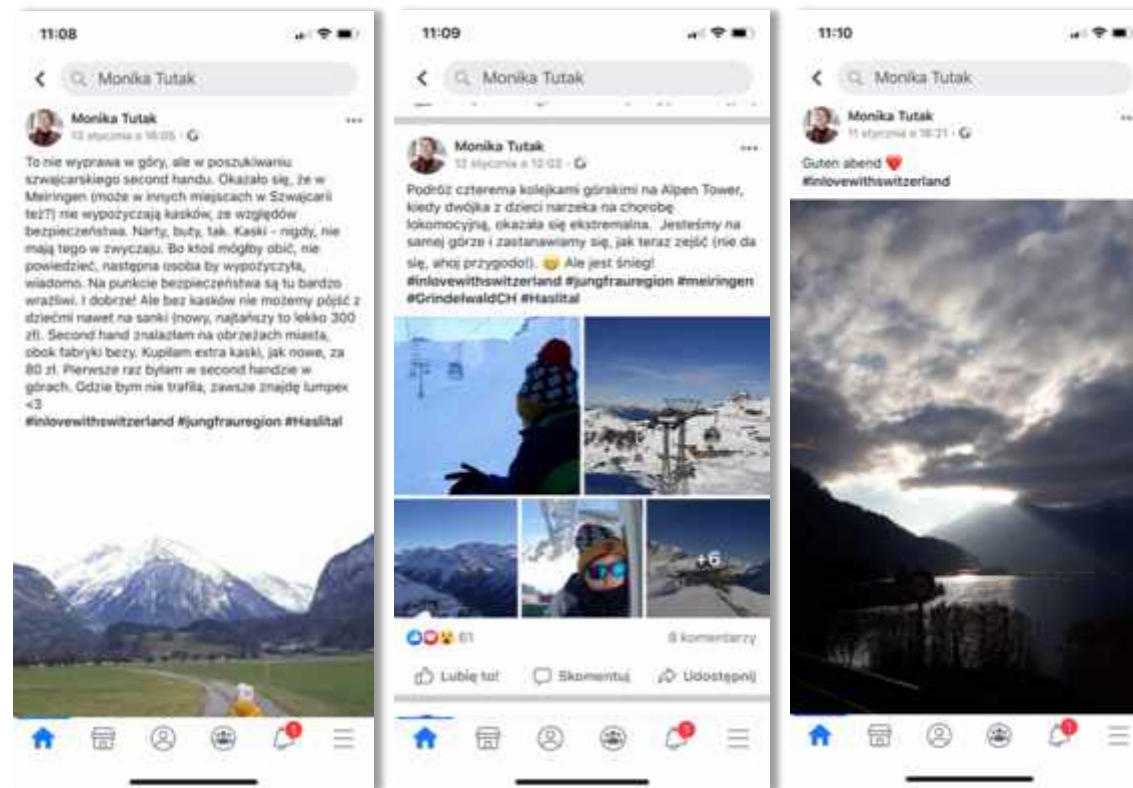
11:08

Monika Tutak

Monika Tutak
13 stycznia o 16:05 · 

To nie wyprawa w góry, ale w poszukiwaniu szwajcarskiego second handu. Okazało się, że w Meiringen (może w innych miejscach w Szwajcarii też?) nie wypożyczają kasków, ze względów bezpieczeństwa. Narty, buty, tak. Kaski - nigdy, nie mają tego w zwyczaju. Bo ktoś mógłby obić, nie powiedzieć, następna osoba by wypożyczyła, wiadomo. Na punkcie bezpieczeństwa są tu bardzo wrażliwi. I dobrze! Ale bez kasków nie możemy pójść z dziećmi nawet na sanki (nowy, najtańszy to lekko 300 zł). Second hand znalazłam na obrzeżach miasta, obok fabryki bezy. Kupiłam extra kaski, jak nowe, za 80 zł. Pierwsze raz byłam w second handzie w górach. Gdzie bym nie trafiła, zawsze znajdę lumpex <3
#inlovewithswitzerland #jungfrauregion #Haslital

11:09

Monika Tutak

Monika Tutak
12 stycznia o 12:03 · 

Podróż czterema kolejkami górskimi na Alpen Tower, kiedy dwójka z dzieci narzeka na chorobę lokomocyjną, okazała się ekstremalna. Jesteśmy na samej górze i zastanawiamy się, jak teraz zejść (nie da się, ahoj przygodo!). 😅 Ale jest śnieg!
#inlovewithswitzerland #jungfrauregion #meiringen #GrindelwaldCH #Haslital

+6

61
8 komentarzy

Lubię to!
Skomentuj
Udostępnij

11:10

Monika Tutak

Monika Tutak
11 stycznia o 18:21 · 

Guten abend ❤️
#inlovewithswitzerland